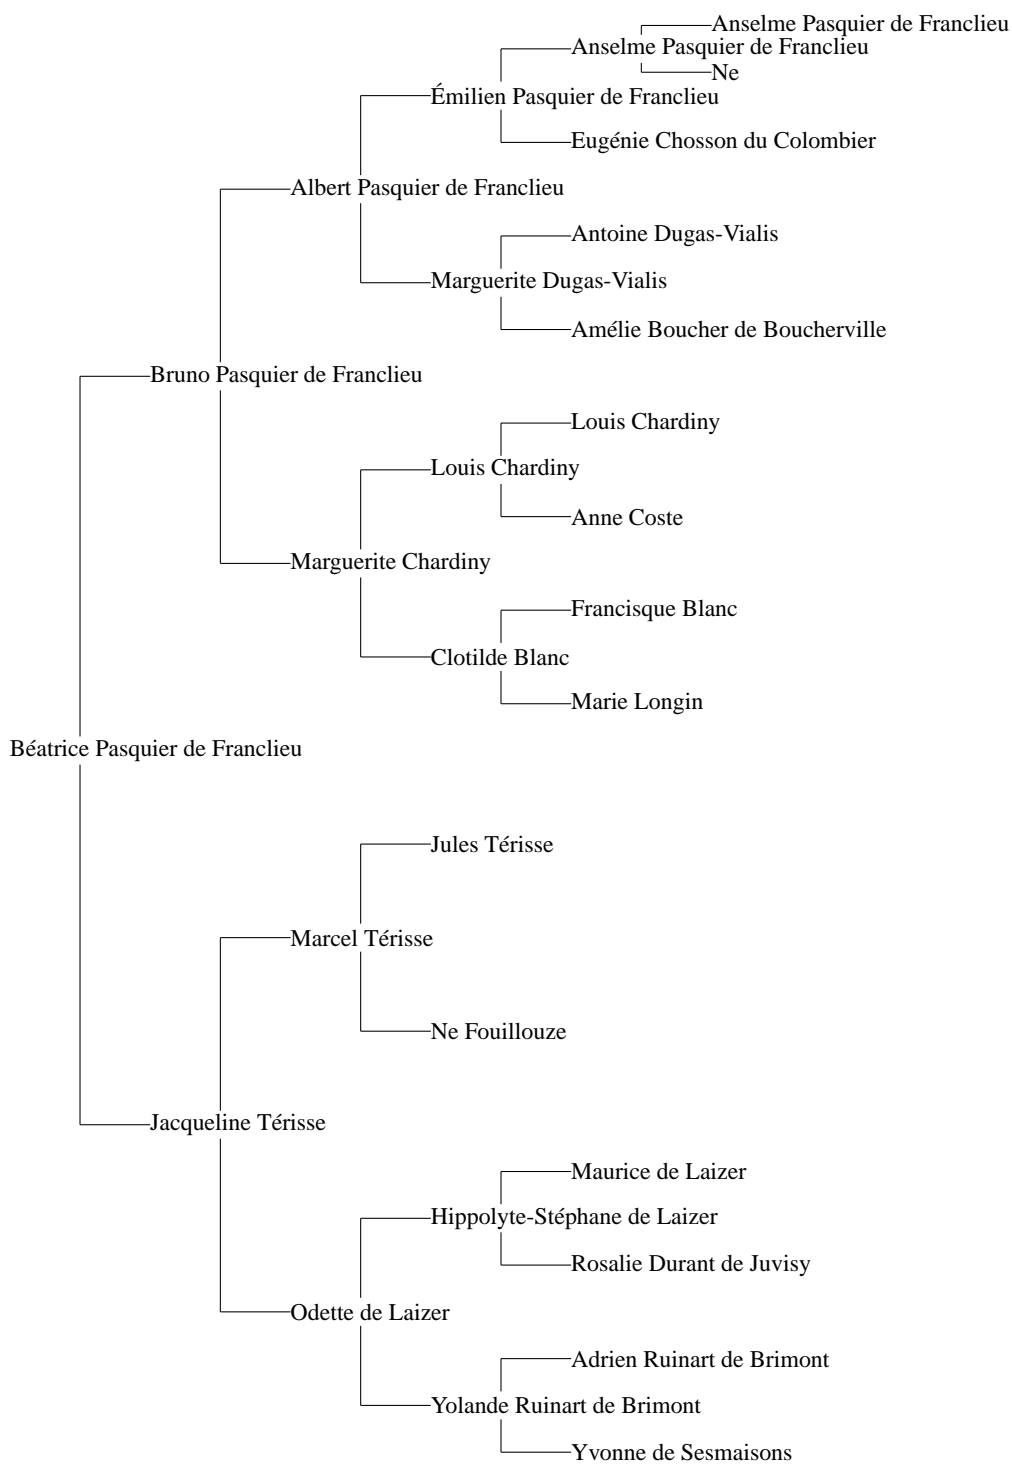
Anselme Pasquier de Franclieu
Anselme Pasquier de Franclieu
Ne
Émilien Pasquier de Franclieu
Eugénie Chosson du Colombier
Albert Pasquier de Franclieu
Antoine Dugas-Vialis
Marguerite Dugas-Vialis
Amélie Boucher de Boucherville
Bruno Pasquier de Franclieu
Louis Chardiny
Louis Chardiny
Anne Coste
Marguerite Chardiny
Francisque Blanc
Clotilde Blanc
Marie Longin
Béatrice Pasquier de Franclieu
Jules Térisse
Marcel Térisse
Ne Fouillouze
Jacqueline Térisse
Maurice de Laizer
Hippolyte-Stéphane de Laizer
Rosalie Durant de Juvisy
Odette de Laizer
Adrien Ruinart de Brimont
Yolande Ruinart de Brimont
Yvonne de Sesmaisons